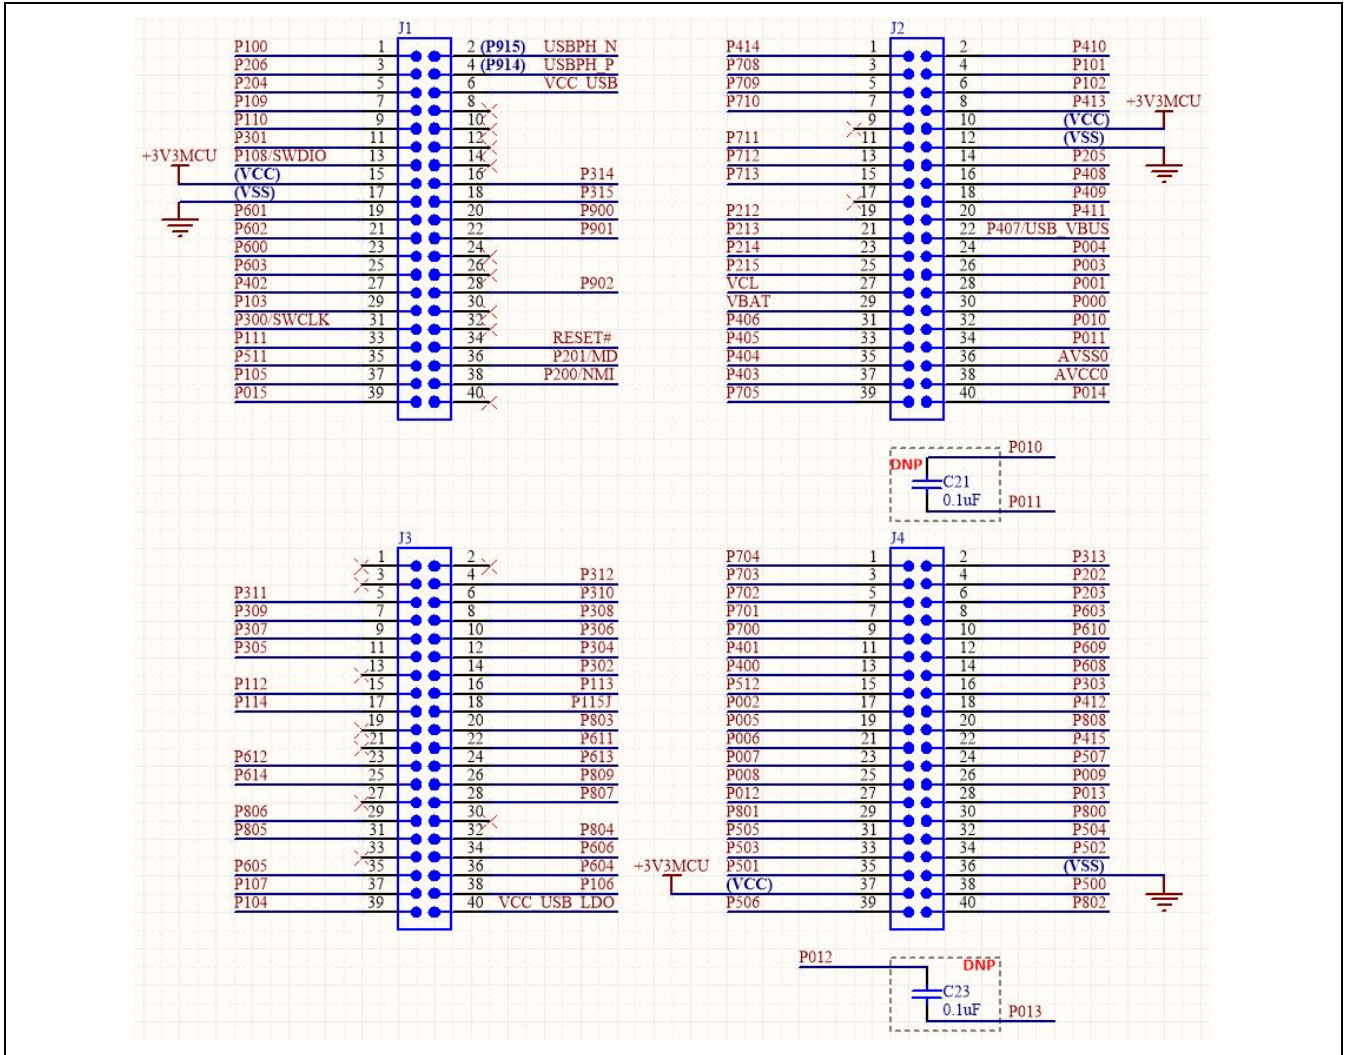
J1

| P100 | 1 | 2 (P915) | USBPH_N |
|---|---|---|---|
| P206 | 3 | 4 (P914) | USBPH_P |
| P204 | 5 | 6 | VCC_USB |
| P109 | 7 | 8 | |
| P110 | 9 | 10 | |
| P301 | 11 | 12 | |
| P108/SWDIO | 13 | 14 | |
| (VCC) | 15 | 16 | P314 |
| (VSS) | 17 | 18 | P315 |
| P601 | 19 | 20 | P900 |
| P602 | 21 | 22 | P901 |
| P600 | 23 | 24 | |
| P603 | 25 | 26 | |
| P402 | 27 | 28 | P902 |
| P103 | 29 | 30 | |
| P300/SWCLK | 31 | 32 | |
| P111 | 33 | 34 | RESET# |
| P511 | 35 | 36 | P201/MD |
| P105 | 37 | 38 | P200/NMI |
| P015 | 39 | 40 | |

+3V3MCU

J2

| P414 | 1 | 2 | P410 |
|---|---|---|---|
| P708 | 3 | 4 | P101 |
| P709 | 5 | 6 | P102 |
| P710 | 7 | 8 | P413 |
| | 9 | 10 | (VCC) |
| P711 | 11 | 12 | (VSS) |
| P712 | 13 | 14 | P205 |
| P713 | 15 | 16 | P408 |
| | 17 | 18 | P409 |
| P212 | 19 | 20 | P411 |
| P213 | 21 | 22 | P407/USB_VBUS |
| P214 | 23 | 24 | P004 |
| P215 | 25 | 26 | P003 |
| VCL | 27 | 28 | P001 |
| VBAT | 29 | 30 | P000 |
| P406 | 31 | 32 | P010 |
| P405 | 33 | 34 | P011 |
| P404 | 35 | 36 | AVSS0 |
| P403 | 37 | 38 | AVCC0 |
| P705 | 39 | 40 | P014 |

+3V3MCU

DNP
C21
0.1uF
P010
P011

J3

| | 1 | 2 | |
|---|---|---|---|
| | 3 | 4 | P312 |
| P311 | 5 | 6 | P310 |
| P309 | 7 | 8 | P308 |
| P307 | 9 | 10 | P306 |
| P305 | 11 | 12 | P304 |
| | 13 | 14 | P302 |
| P112 | 15 | 16 | P113 |
| P114 | 17 | 18 | P115J |
| | 19 | 20 | P803 |
| | 21 | 22 | P611 |
| P612 | 23 | 24 | P613 |
| P614 | 25 | 26 | P809 |
| | 27 | 28 | P807 |
| P806 | 29 | 30 | |
| P805 | 31 | 32 | P804 |
| | 33 | 34 | P606 |
| P605 | 35 | 36 | P604 |
| P107 | 37 | 38 | P106 |
| P104 | 39 | 40 | VCC_USB_LDO |

J4

| P704 | 1 | 2 | P313 |
|---|---|---|---|
| P703 | 3 | 4 | P202 |
| P702 | 5 | 6 | P203 |
| P701 | 7 | 8 | P603 |
| P700 | 9 | 10 | P610 |
| P401 | 11 | 12 | P609 |
| P400 | 13 | 14 | P608 |
| P512 | 15 | 16 | P303 |
| P002 | 17 | 18 | P412 |
| P005 | 19 | 20 | P808 |
| P006 | 21 | 22 | P415 |
| P007 | 23 | 24 | P507 |
| P008 | 25 | 26 | P009 |
| P012 | 27 | 28 | P013 |
| P801 | 29 | 30 | P800 |
| P505 | 31 | 32 | P504 |
| P503 | 33 | 34 | P502 |
| P501 | 35 | 36 | (VSS) |
| (VCC) | 37 | 38 | P500 |
| P506 | 39 | 40 | P802 |

+3V3MCU

P012
DNP
C23
0.1uF
P013